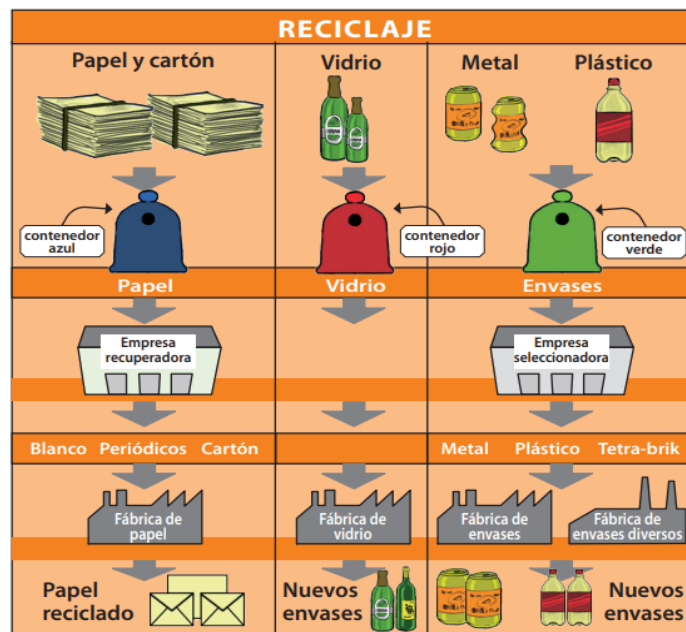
RECICLAJE

Papel y cartón

Vidrio

Metal

Plástico

contenedor azul

contenedor rojo

contenedor verde

Papel

Vidrio

Envases

Empresa recuperadora

Empresa seleccionadora

Blanco Periódicos Cartón

Metal Plástico Tetra-brik

Fábrica de papel

Fábrica de vidrio

Fábrica de envases

Fábrica de envases diversos

Papel reciclado

Nuevos envases

Nuevos envases